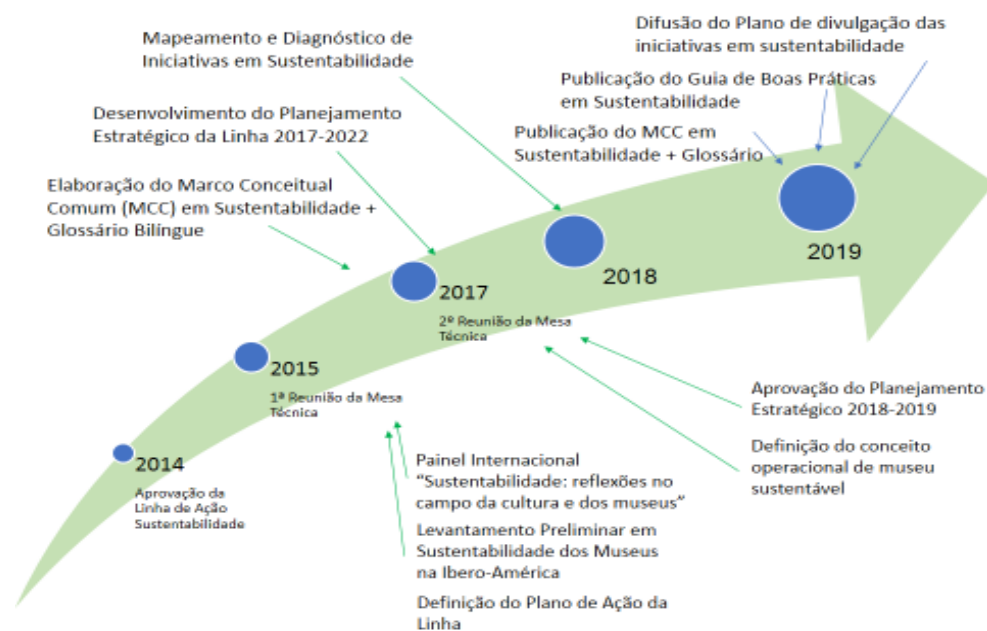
Difusão do Plano de divulgação das iniciativas em sustentabilidade

Mapeamento e Diagnóstico de Iniciativas em Sustentabilidade

Publicação do Guia de Boas Práticas em Sustentabilidade

Desenvolvimento do Planejamento Estratégico da Linha 2017-2022

Publicação do MCC em Sustentabilidade + Glossário

Elaboração do Marco Conceitual Comum (MCC) em Sustentabilidade + Glossário Bilíngue

2019

2018

2017

2ª Reunião da Mesa Técnica

2015

1ª Reunião da Mesa Técnica

Aprovação do Planejamento Estratégico 2018-2019

Definição do conceito operacional de museu sustentável

2014

Aprovação da Linha de Ação Sustentabilidade

Painel Internacional "Sustentabilidade: reflexões no campo da cultura e dos museus"

Levantamento Preliminar em Sustentabilidade dos Museus na Ibero-América

Definição do Plano de Ação da Linha